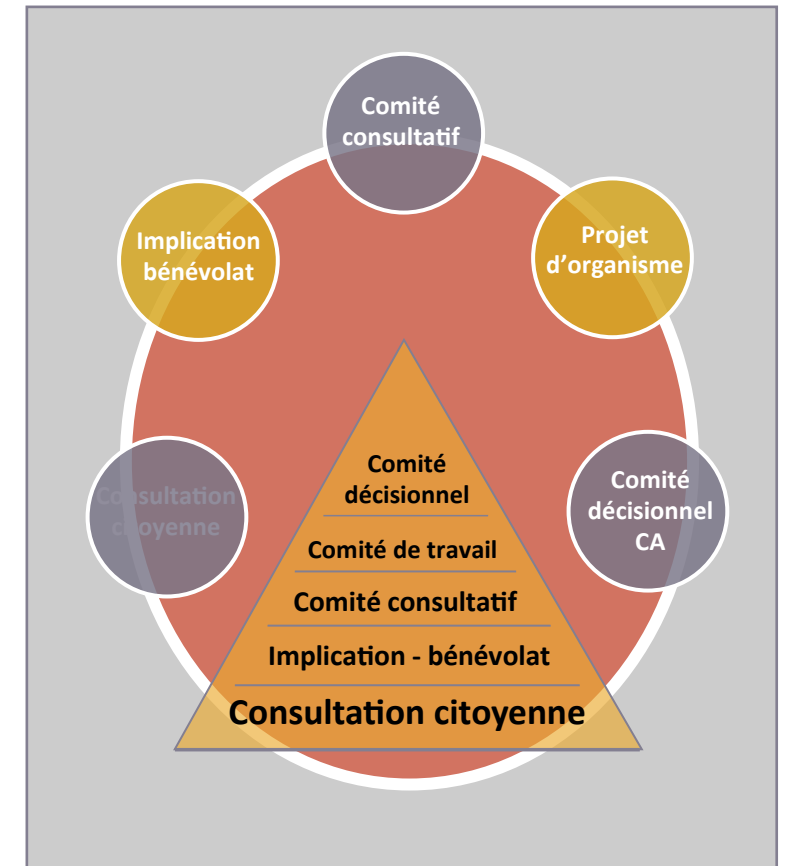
Comité consultatif

Implication bénévolat

Projet d'organisme

Consultation citoyenne

Comité décisionnel CA

Comité décisionnel

Comité de travail

Comité consultatif

Implication - bénévolat

Consultation citoyenne